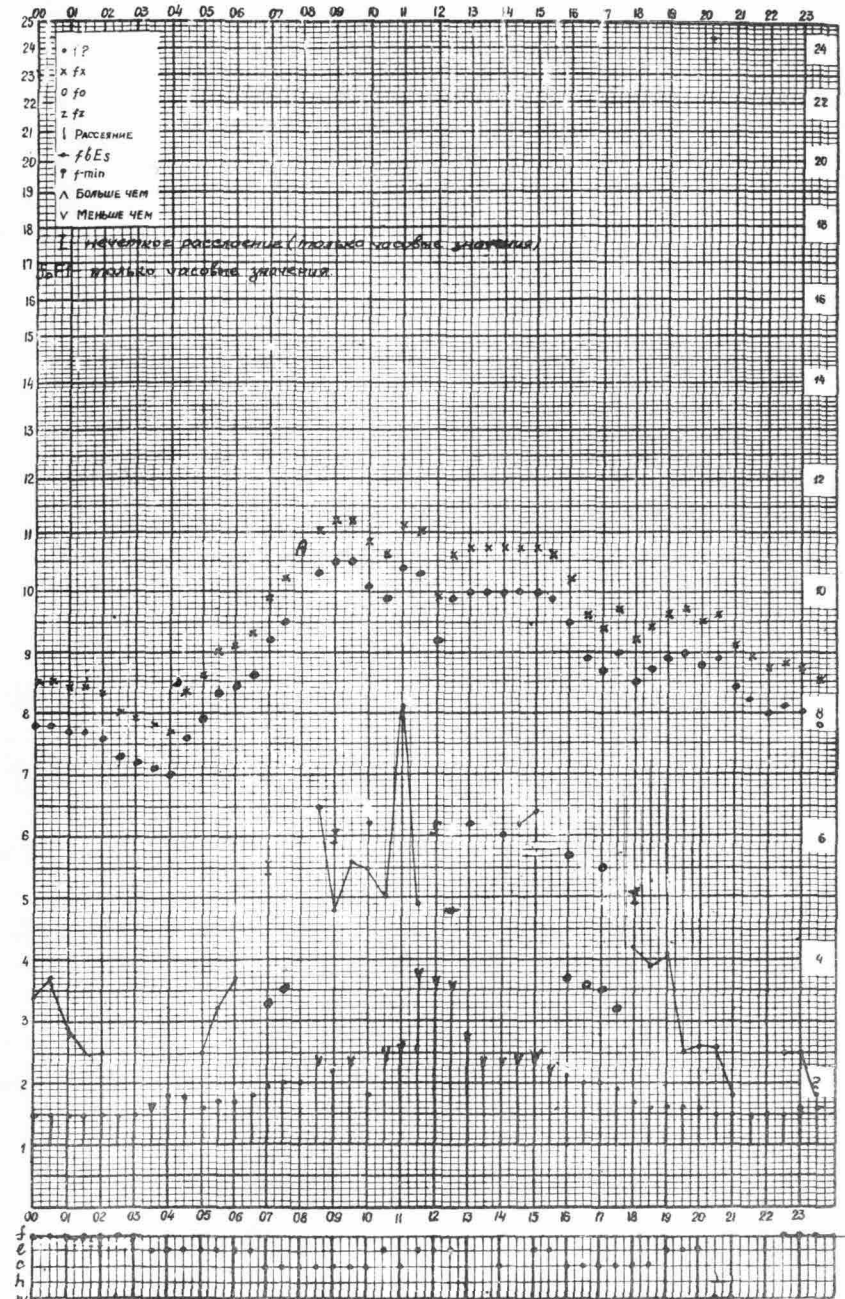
00 01 02 03 04 05 06 07 08 09 10 11 12 13 14 15 16 17 18 19 20 21 22 23

• 1 P
x fx
o fo
z fz
| Рассеяние
← fbEs
↑ f-min
∧ Больше чем
∨ Меньше чем

I — нечеткое расслоение (только часовые значения)
$f_o$F1 — только часовые значения.

25 24 23 22 21 20 19 18 17 16 15 14 13 12 11 10 9 8 7 6 5 4 3 2 1

24 22 20 18 16 14 12 10 8 6 4 2

A

00 01 02 03 04 05 06 07 08 09 10 11 12 13 14 15 16 17 18 19 20 21 22 23

f
e
c
h